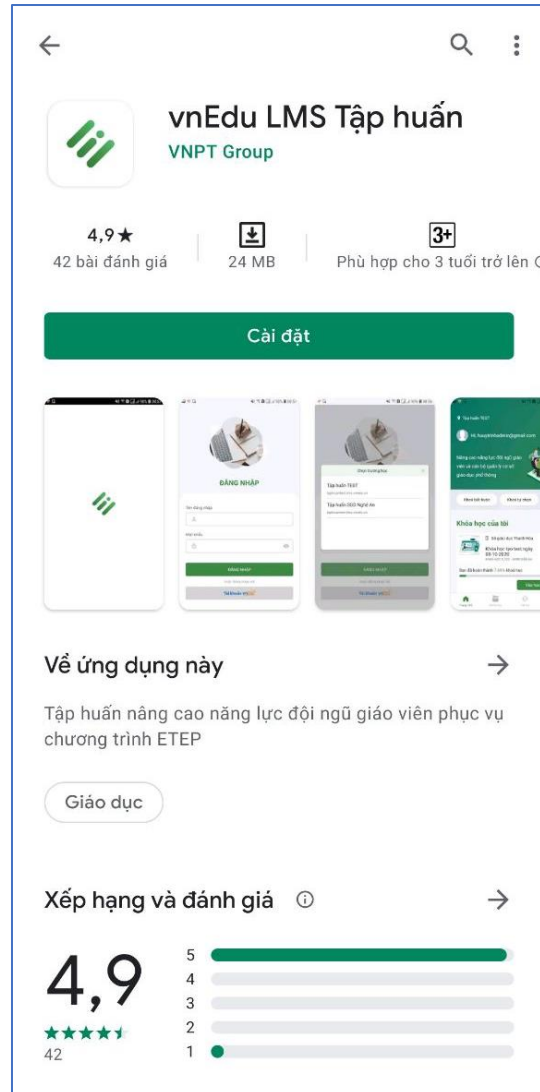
vnEdu LMS Tập huấn
VNPT Group

4,9★
42 bài đánh giá

24 MB

3+
Phù hợp cho 3 tuổi trở lên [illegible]

Cài đặt

ĐĂNG NHẬP

Khóa học của tôi

Về ứng dụng này

Tập huấn nâng cao năng lực đội ngũ giáo viên phục vụ chương trình ETEP

Giáo dục

Xếp hạng và đánh giá

4,9
★★★★★
42

5
4
3
2
1